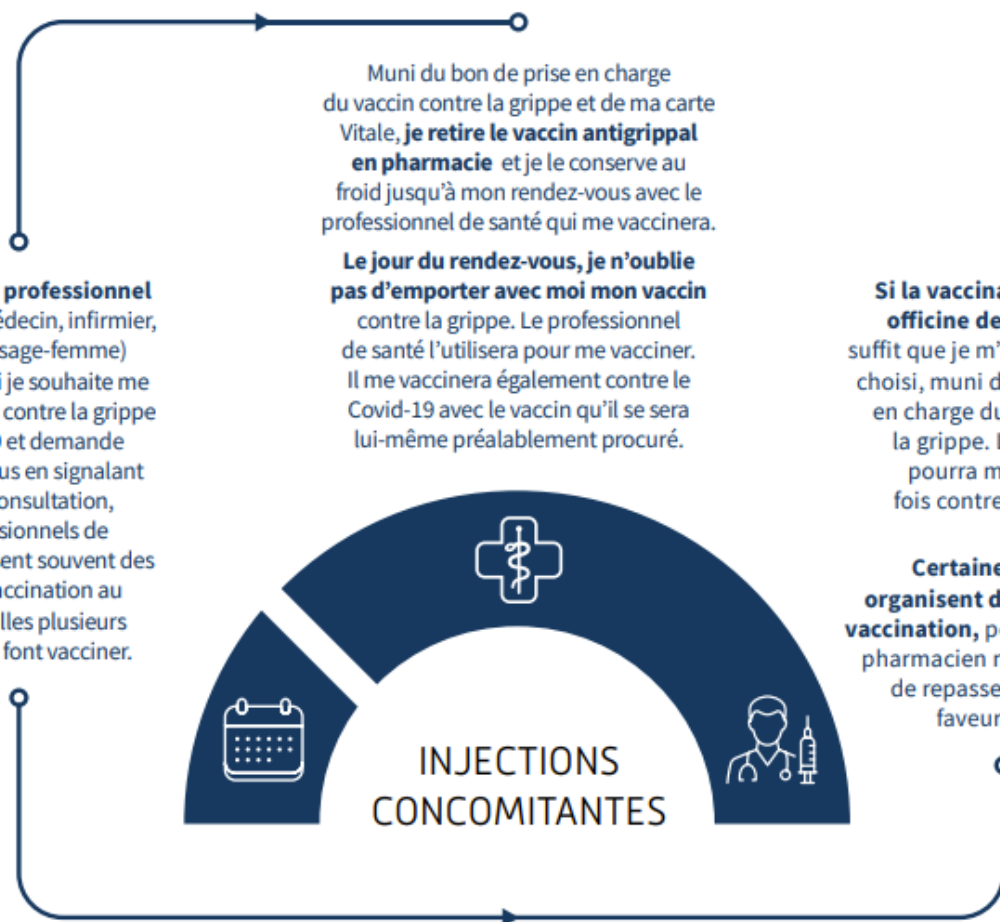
Muni du bon de prise en charge du vaccin contre la grippe et de ma carte Vitale, **je retire le vaccin antigrippal en pharmacie** et je le conserve au froid jusqu'à mon rendez-vous avec le professionnel de santé qui me vaccinera.

**Le jour du rendez-vous, je n'oublie pas d'emporter avec moi mon vaccin** contre la grippe. Le professionnel de santé l'utilisera pour me vacciner. Il me vaccinera également contre le Covid-19 avec le vaccin qu'il se sera lui-même préalablement procuré.

**professionnel** édecin, infirmier, sage-femme) i je souhaite me contre la grippe ) et demande us en signalant onsultation, sionnels de ent souvent des ccination au lles plusieurs font vacciner.

**Si la vaccina officine de** suffit que je m' choisi, muni d en charge du la grippe. pourra m fois contre

**Certaine organisent d vaccination,** p pharmacien r de repasse faveur

INJECTIONS CONCOMITANTES